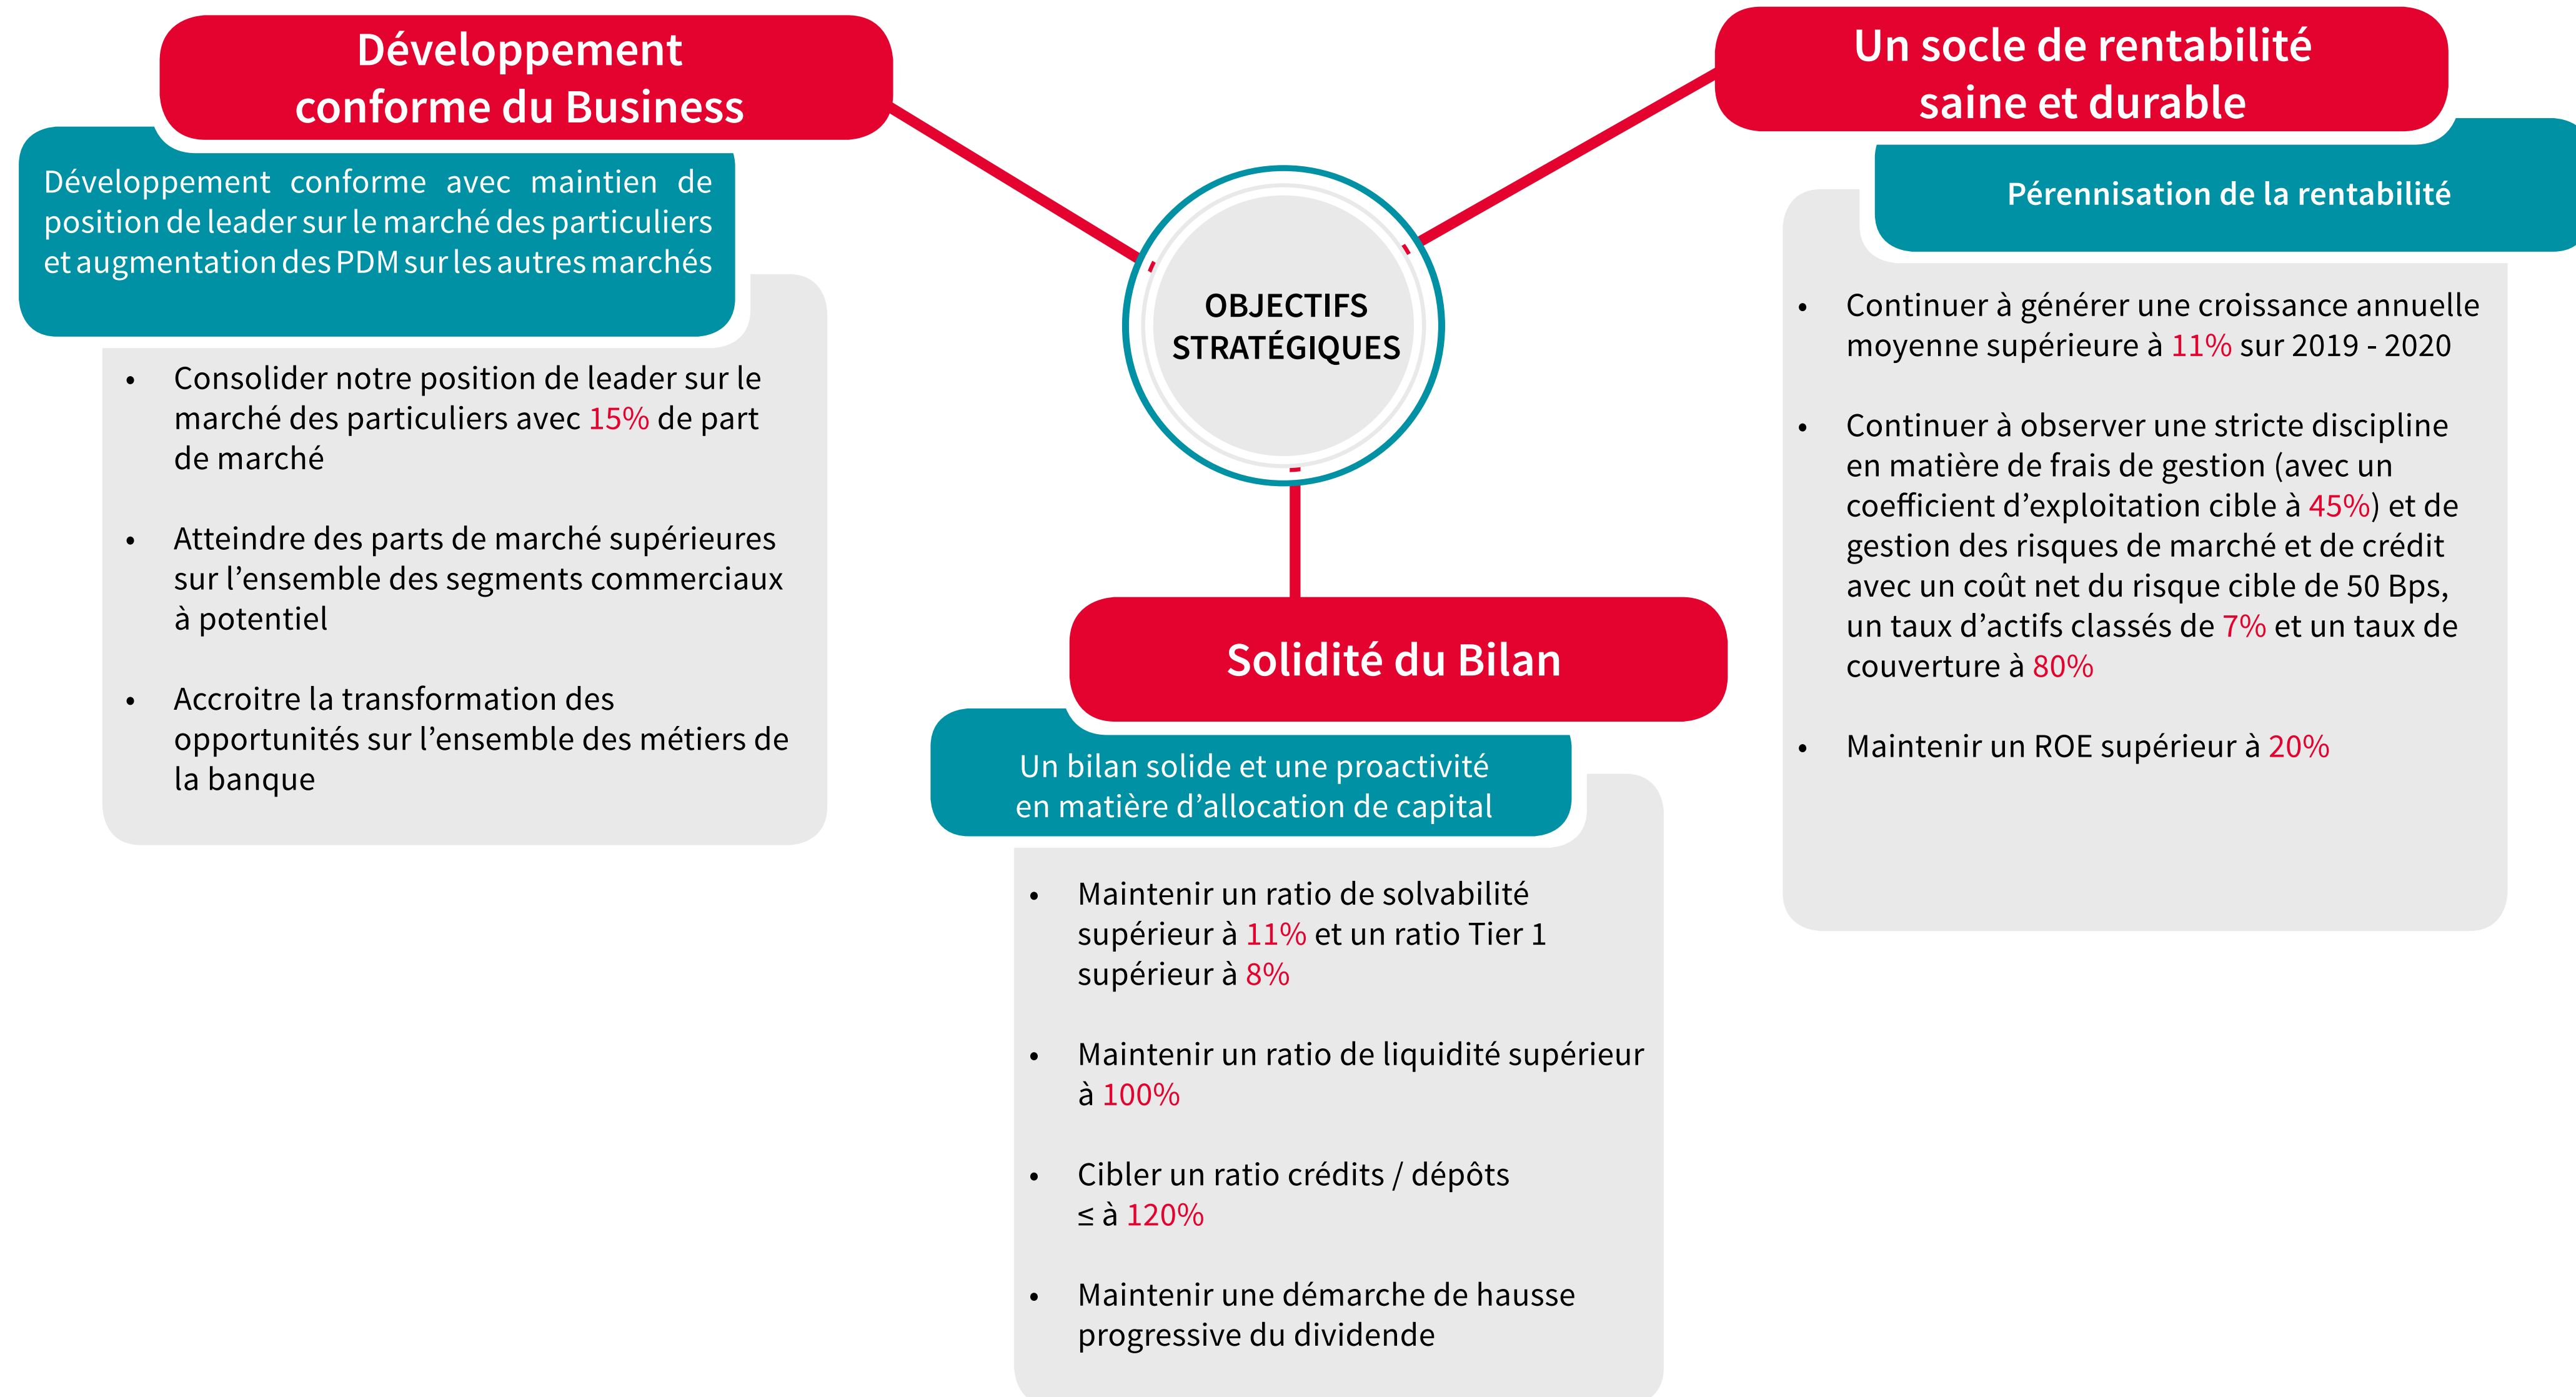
Développement conforme du Business

Développement conforme avec maintien de position de leader sur le marché des particuliers et augmentation des PDM sur les autres marchés

- Consolider notre position de leader sur le marché des particuliers avec 15% de part de marché
- Atteindre des parts de marché supérieures sur l'ensemble des segments commerciaux à potentiel
- Accroitre la transformation des opportunités sur l'ensemble des métiers de la banque

OBJECTIFS STRATÉGIQUES

Un socle de rentabilité saine et durable

Pérennisation de la rentabilité

- Continuer à générer une croissance annuelle moyenne supérieure à 11% sur 2019 - 2020
- Continuer à observer une stricte discipline en matière de frais de gestion (avec un coefficient d'exploitation cible à 45%) et de gestion des risques de marché et de crédit avec un coût net du risque cible de 50 Bps, un taux d'actifs classés de 7% et un taux de couverture à 80%
- Maintenir un ROE supérieur à 20%

Solidité du Bilan

Un bilan solide et une proactivité en matière d'allocation de capital

- Maintenir un ratio de solvabilité supérieur à 11% et un ratio Tier 1 supérieur à 8%
- Maintenir un ratio de liquidité supérieur à 100%
- Cibler un ratio crédits / dépôts ≤ à 120%
- Maintenir une démarche de hausse progressive du dividende